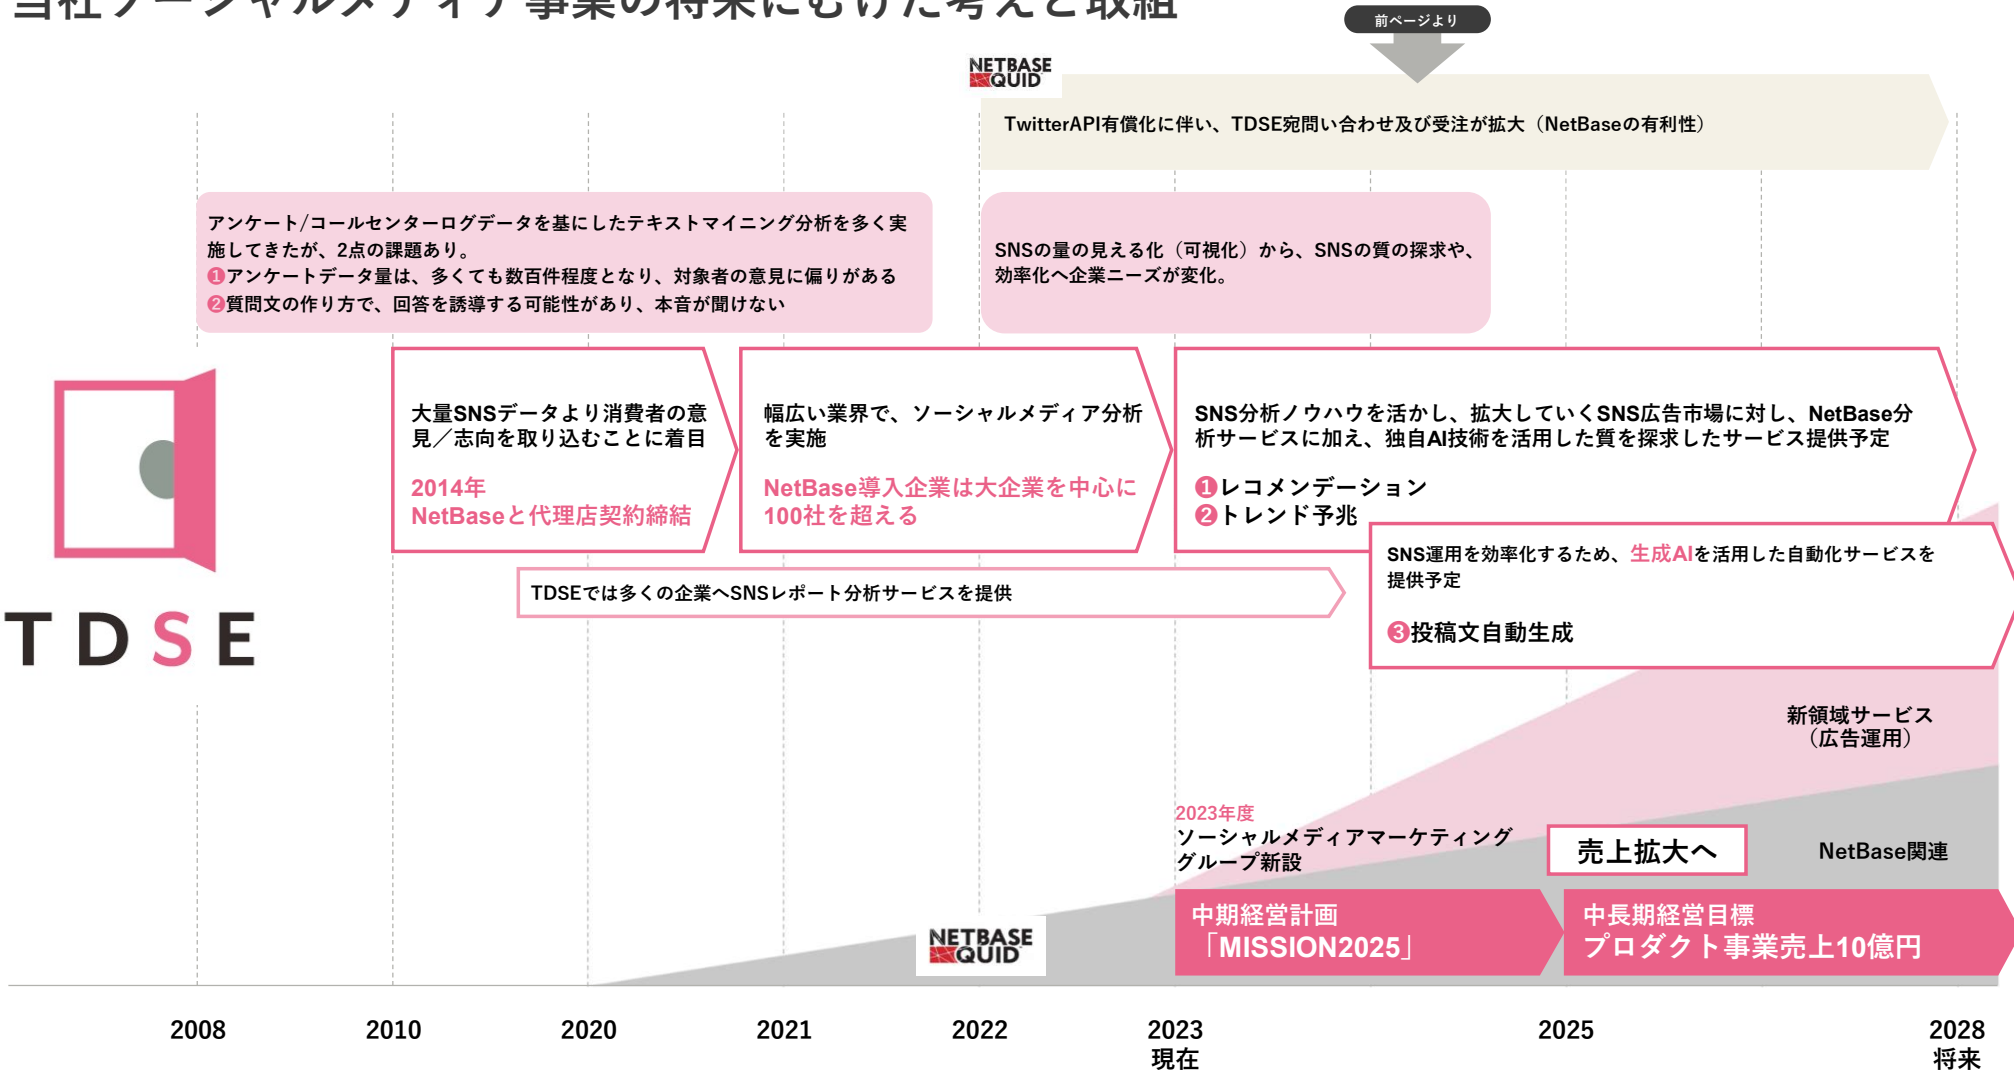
当社ソーシャルメディア事業の将来にむけた考えと取組

前ページより

NETBASE QUID

TwitterAPI有償化に伴い、TDSE宛問い合わせ及び受注が拡大（NetBaseの有利性）

アンケート/コールセンターログデータを基にしたテキストマイニング分析を多く実施してきたが、2点の課題あり。
❶アンケートデータ量は、多くても数百件程度となり、対象者の意見に偏りがある
❷質問文の作り方で、回答を誘導する可能性があり、本音が聞けない

SNSの量の見える化（可視化）から、SNSの質の探求や、効率化へ企業ニーズが変化。

TDSE

大量SNSデータより消費者の意見／志向を取り込むことに着目

2014年
NetBaseと代理店契約締結

幅広い業界で、ソーシャルメディア分析を実施

NetBase導入企業は大企業を中心に100社を超える

SNS分析ノウハウを活かし、拡大していくSNS広告市場に対し、NetBase分析サービスに加え、独自AI技術を活用した質を探求したサービス提供予定

❶レコメンデーション
❷トレンド予兆

TDSEでは多くの企業へSNSレポート分析サービスを提供

SNS運用を効率化するため、生成AIを活用した自動化サービスを提供予定

❸投稿文自動生成

新領域サービス
（広告運用）

2023年度
ソーシャルメディアマーケティンググループ新設

売上拡大へ

NetBase関連

NETBASE QUID

中期経営計画
「MISSION2025」

中長期経営目標
プロダクト事業売上10億円

2008
2010
2020
2021
2022
2023
現在
2025
2028
将来